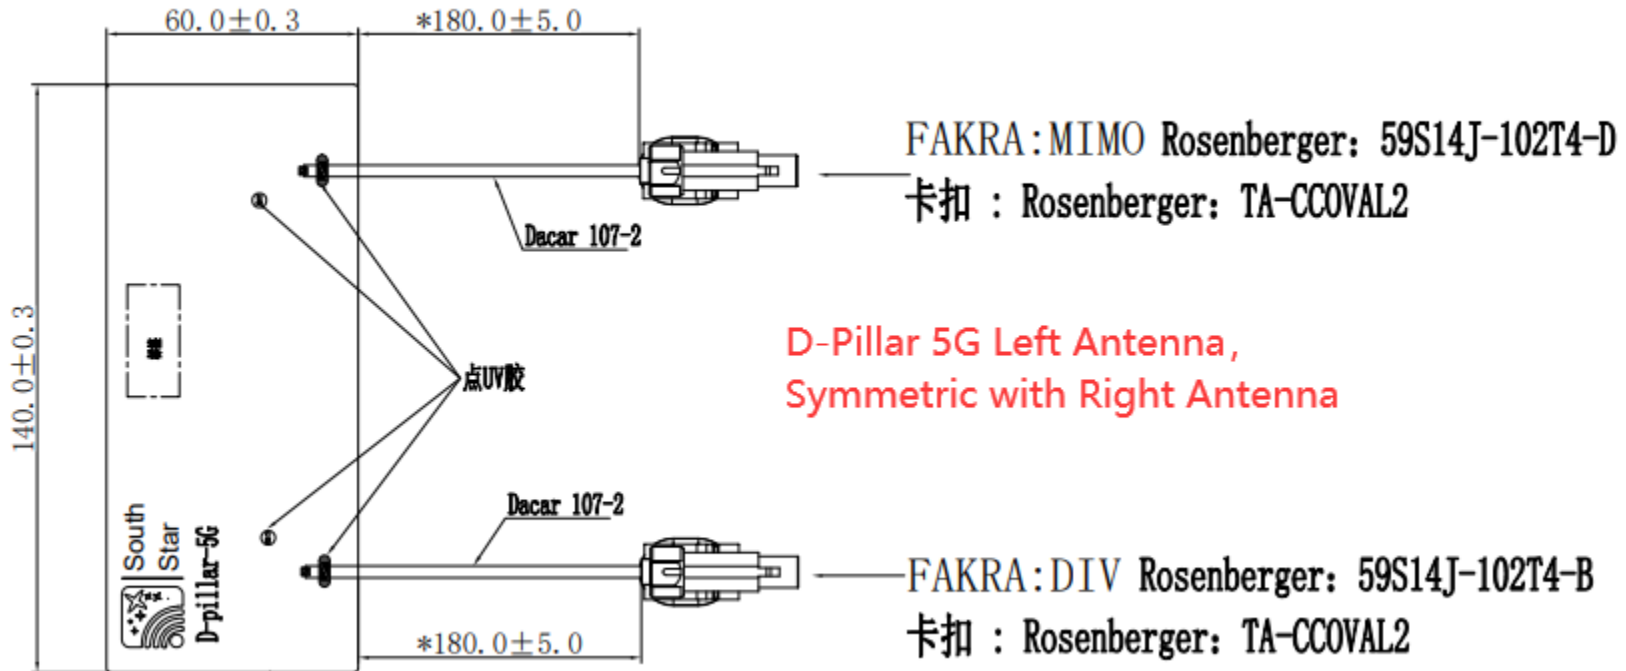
60.0±0.3

*180.0±5.0

140.0±0.3

FAKRA:MIMO Rosenberger：59S14J-102T4-D
卡扣 ：Rosenberger：TA-CCOVAL2

Dacar 107-2

①

D-Pillar 5G Left Antenna，
Symmetric with Right Antenna

点UV胶

South Star

D-pillar-5G

②

Dacar 107-2

FAKRA:DIV Rosenberger：59S14J-102T4-B
卡扣 ：Rosenberger：TA-CCOVAL2

*180.0±5.0